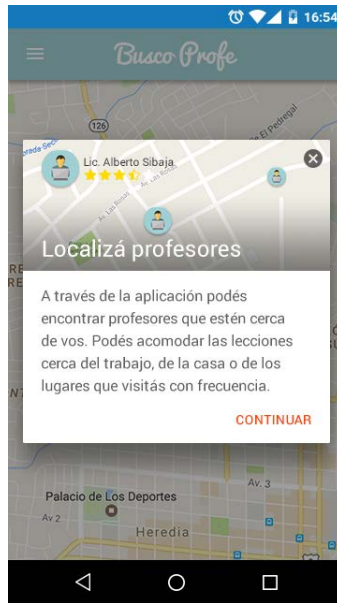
16:54

Busco Profe

126

Lic. Alberto Sibaja

El Pedregal

Localizá profesores

A través de la aplicación podés encontrar profesores que estén cerca de vos. Podés acomodar las lecciones cerca del trabajo, de la casa o de los lugares que visitás con frecuencia.

CONTINUAR

Palacio de Los Deportes

Av. 3

Av 2

Heredia